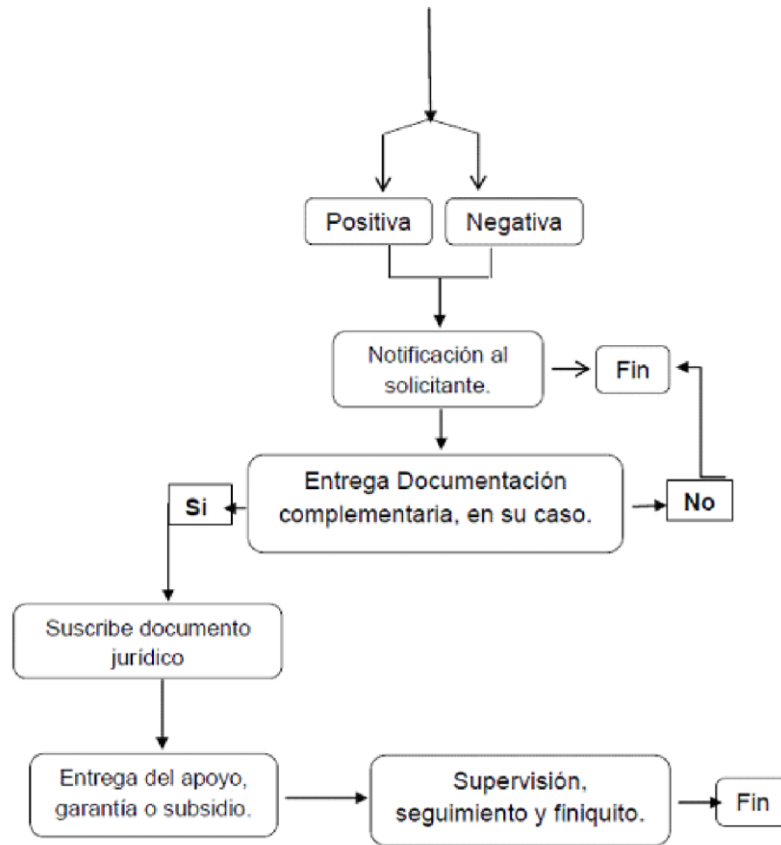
Positiva

Negativa

Notificación al solicitante.

Fin

Entrega Documentación complementaria, en su caso.

Si

No

Suscribe documento jurídico

Entrega del apoyo, garantía o subsidio.

Supervisión, seguimiento y finiquito.

Fin